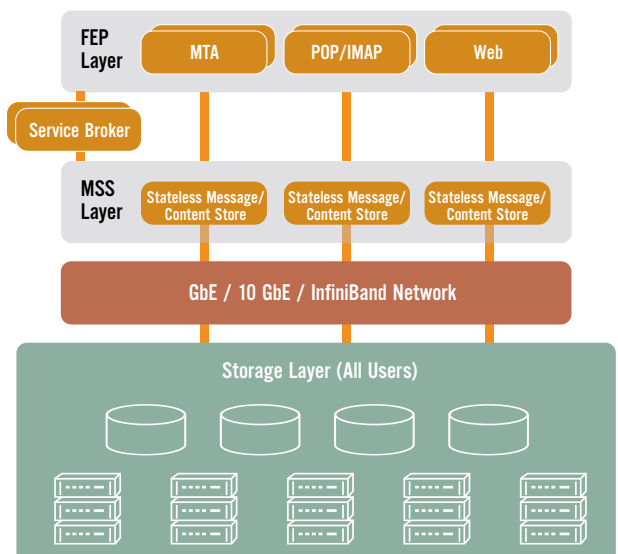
FEP Layer

MTA

POP/IMAP

Web

Service Broker

MSS Layer

Stateless Message/ Content Store

Stateless Message/ Content Store

Stateless Message/ Content Store

GbE / 10 GbE / InfiniBand Network

Storage Layer (All Users)